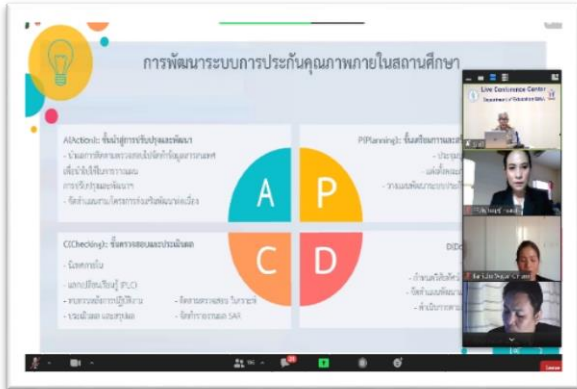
การพัฒนาระบบการประกันคุณภาพภายในสถานศึกษา

A(Action): ขั้นนำสู่การปรับปรุงและพัฒนา
- นำผลการติดตามตรวจสอบไปใช้ทำข้อมูลการเกษตร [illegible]
เพื่อนำไปใช้ในการวางแผน
การปรับปรุงและพัฒนา
- จัดทำแผนงาน/โครงการการจัดพัฒนาต่อเนื่อง

P(Planning): ขั้นเตรียมการและ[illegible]
- ประชุม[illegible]
- แต่งตั้ง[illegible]
- วางแผน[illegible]

A

P

C

D

C(Checking): ขั้นตรวจสอบและประเมินผล
- นิเทศภายใน
- แลกเปลี่ยนเรียนรู้ (PLC)
- ทบทวนข้อมูลปฏิบัติงาน
- รายงานผล และสรุปผล
- ติดตามตรวจสอบ ในรายการ
- จัดทำรายงาน SAR

D(Do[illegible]
- กำหนดให้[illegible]
- จัดทำแผนพัฒนา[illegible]
- ดำเนินการตาม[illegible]

Live Conference Center
Department of Education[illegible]

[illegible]

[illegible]

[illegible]

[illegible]

Leave